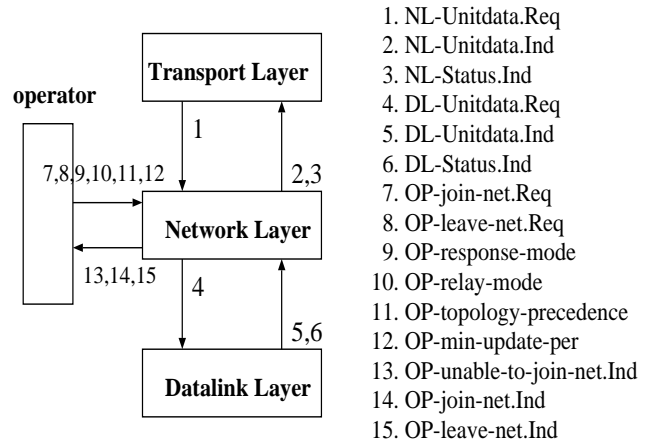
Transport Layer

operator

1

2,3

7,8,9,10,11,12

Network Layer

13,14,15

4

5,6

Datalink Layer

1. NL-Unitdata.Req
2. NL-Unitdata.Ind
3. NL-Status.Ind
4. DL-Unitdata.Req
5. DL-Unitdata.Ind
6. DL-Status.Ind
7. OP-join-net.Req
8. OP-leave-net.Req
9. OP-response-mode
10. OP-relay-mode
11. OP-topology-precedence
12. OP-min-update-per
13. OP-unable-to-join-net.Ind
14. OP-join-net.Ind
15. OP-leave-net.Ind